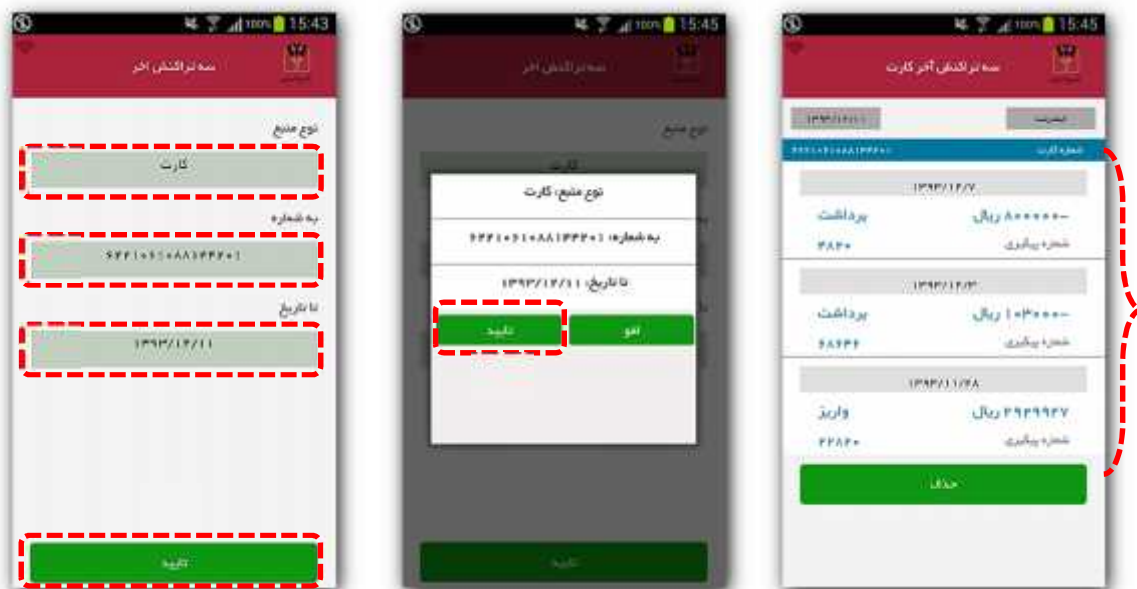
15:43
سه تراکنش اخر
نوع منبع
کارت
به شماره
۶۲۲۱۰۶۱۰۸۸۱۳۳۲۰۱
تا تاریخ
۱۳۹۳/۱۲/۱۱
تایید

15:45
سه تراکنش اخر
نوع منبع
نوع منبع: کارت
به شماره: ۶۲۲۱۰۶۱۰۸۸۱۳۳۲۰۱
تا تاریخ: ۱۳۹۳/۱۲/۱۱
تایید
لغو
تایید

15:45
سه تراکنش آخر کارت
۱۳۹۳/۱۲/۱۱
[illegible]
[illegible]
شماره کارت
۱۳۹۳/۱۲/۷
۸۰۰۰۰۰۰- ریال
برداشت
شماره پیگیری
۳۸۲۰
۱۳۹۳/۱۲/۳
۱۰۳۰۰۰۰- ریال
برداشت
شماره پیگیری
۶۸۶۳۴
۱۳۹۳/۱۱/۲۸
۴۹۴۹۹۴۷ ریال
واریز
شماره پیگیری
۳۳۸۲۰
حذف